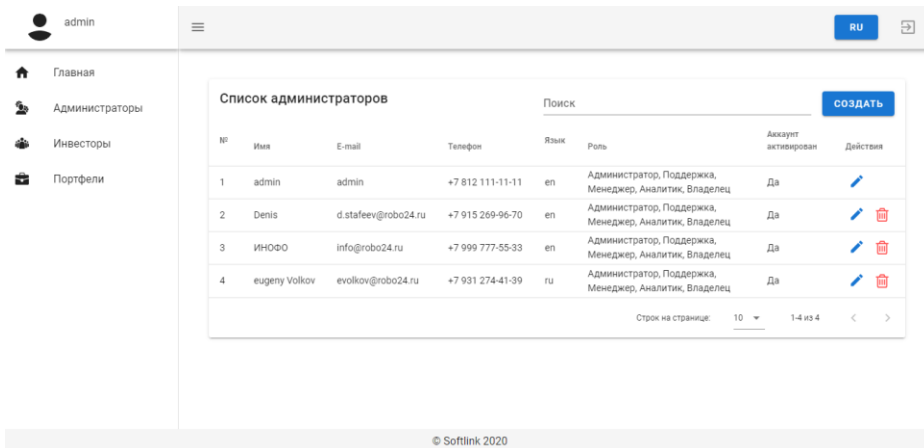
admin

Главная
Администраторы
Инвесторы
Портфели

RU

Список администраторов

Поиск

СОЗДАТЬ

| № | Имя | E-mail | Телефон | Язык | Роль | Аккаунт активирован | Действия |
|---|---|---|---|---|---|---|---|
| 1 | admin | admin | +7 812 111-11-11 | en | Администратор, Поддержка, Менеджер, Аналитик, Владелец | Да | |
| 2 | Denis | d.stafeev@robo24.ru | +7 915 269-96-70 | en | Администратор, Поддержка, Менеджер, Аналитик, Владелец | Да | |
| 3 | ИНОФО | info@robo24.ru | +7 999 777-55-33 | en | Администратор, Поддержка, Менеджер, Аналитик, Владелец | Да | |
| 4 | eugeny Volkov | evolkov@robo24.ru | +7 931 274-41-39 | ru | Администратор, Поддержка, Менеджер, Аналитик, Владелец | Да | |

Строк на странице: 10 1-4 из 4

© Softlink 2020